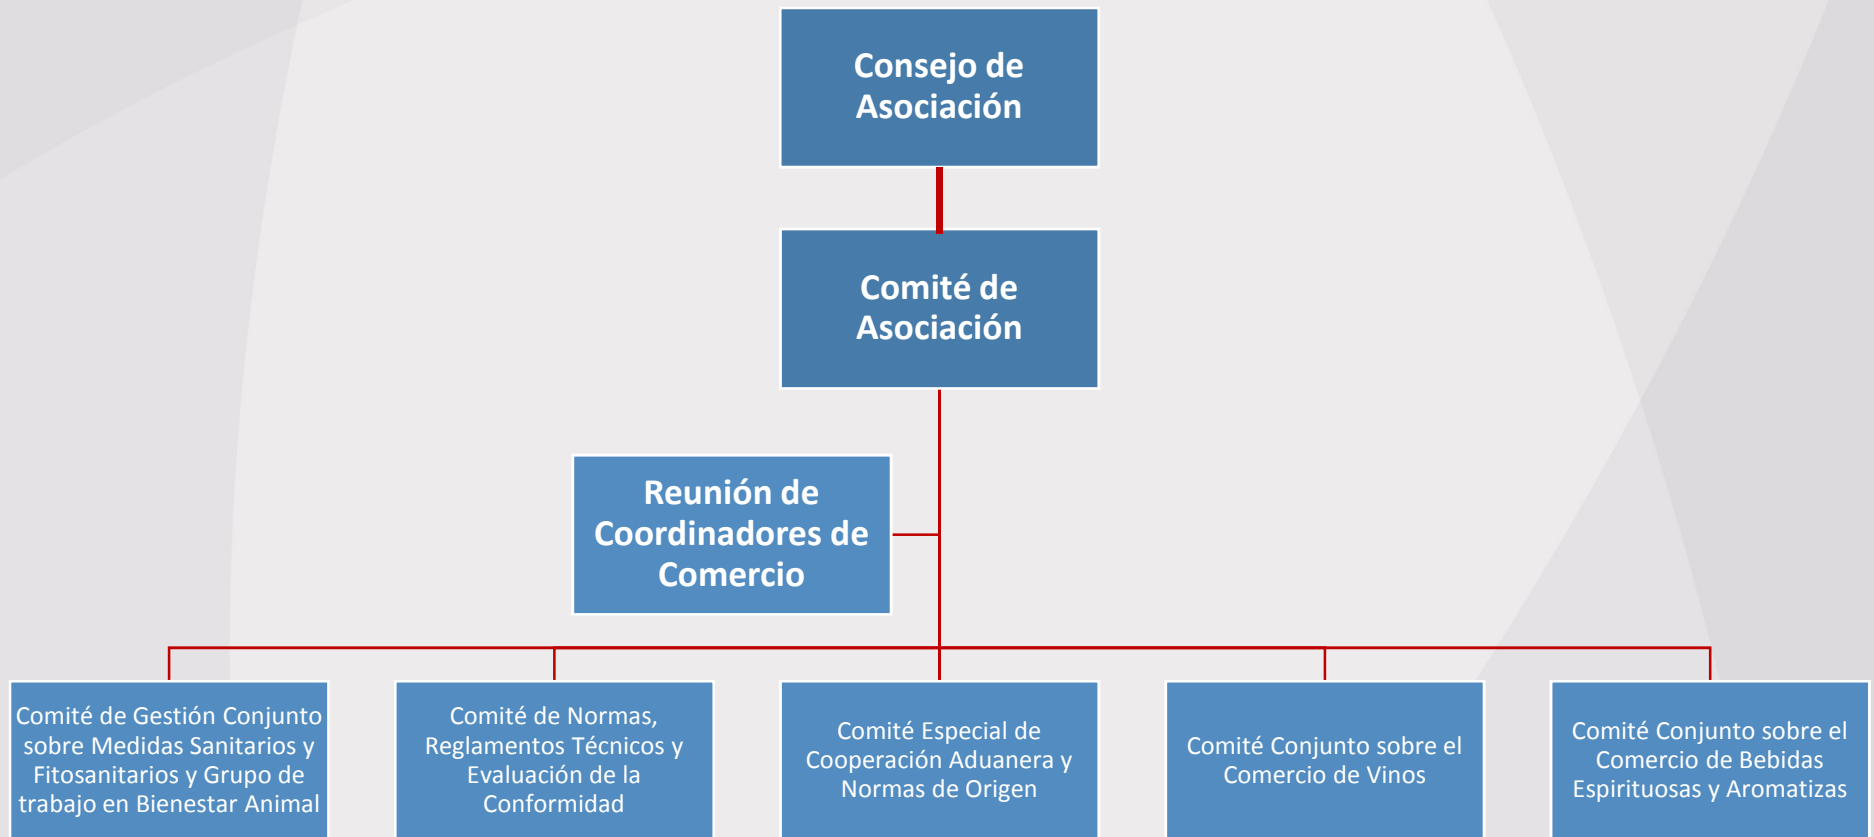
Consejo de Asociación

Comité de Asociación

Reunión de Coordinadores de Comercio

Comité de Gestión Conjunto sobre Medidas Sanitarios y Fitosanitarios y Grupo de trabajo en Bienestar Animal

Comité de Normas, Reglamentos Técnicos y Evaluación de la Conformidad

Comité Especial de Cooperación Aduanera y Normas de Origen

Comité Conjunto sobre el Comercio de Vinos

Comité Conjunto sobre el Comercio de Bebidas Espirituosas y Aromatizas